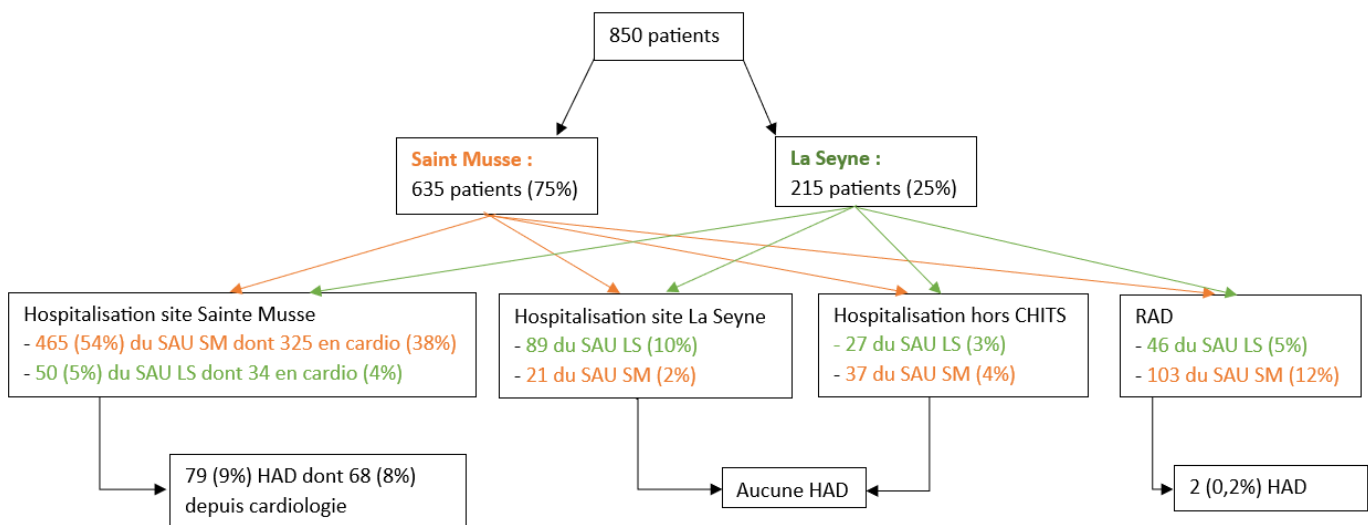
850 patients

Saint Musse :
635 patients (75%)

La Seyne :
215 patients (25%)

Hospitalisation site Sainte Musse
- 465 (54%) du SAU SM dont 325 en cardio (38%)
- 50 (5%) du SAU LS dont 34 en cardio (4%)

Hospitalisation site La Seyne
- 89 du SAU LS (10%)
- 21 du SAU SM (2%)

Hospitalisation hors CHITS
- 27 du SAU LS (3%)
- 37 du SAU SM (4%)

RAD
- 46 du SAU LS (5%)
- 103 du SAU SM (12%)

79 (9%) HAD dont 68 (8%) depuis cardiologie

Aucune HAD

2 (0,2%) HAD